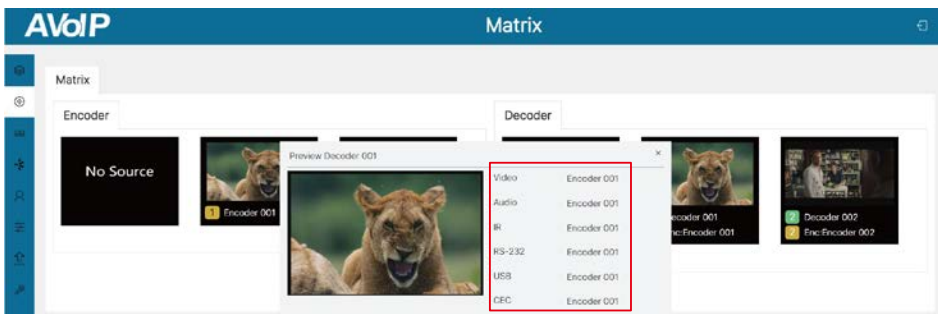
AVoIP

Matrix

Matrix

Encoder

No Source

1 Encoder 001

Preview Decoder 001

×

| | |
|---|---|
| Video | Encoder 001 |
| Audio | Encoder 001 |
| IR | Encoder 001 |
| RS-232 | Encoder 001 |
| USB | Encoder 001 |
| CEC | Encoder 001 |

Decoder

ecoder 001
nc:Encoder 001

2 Decoder 002
2 Enc:Encoder 002